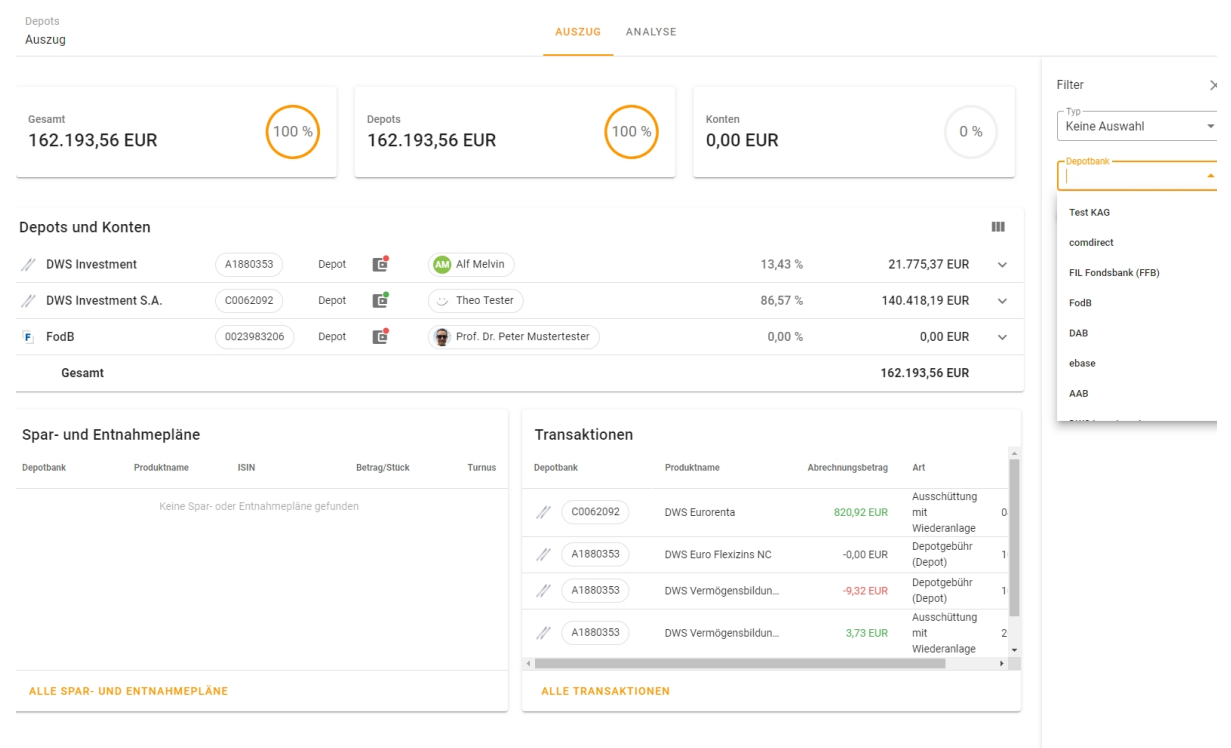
Depots
Auszug

AUSZUG ANALYSE

Gesamt
162.193,56 EUR
100 %

Depots
162.193,56 EUR
100 %

Konten
0,00 EUR
0 %

Depots und Konten

| | | | | | |
|---|---|---|---|---|---|
| DWS Investment | A1880353 | Depot | AM Alf Melvin | 13,43 % | 21.775,37 EUR |
| DWS Investment S.A. | C0062092 | Depot | Theo Tester | 86,57 % | 140.418,19 EUR |
| F FodB | 0023983206 | Depot | Prof. Dr. Peter Mustertester | 0,00 % | 0,00 EUR |
| Gesamt | | | | | 162.193,56 EUR |

Spar- und Entnahmepläne

| Depotbank | Produktname | ISIN | Betrag/Stück | Turnus |
|---|---|---|---|---|

Keine Spar- oder Entnahmepläne gefunden

ALLE SPAR- UND ENTNAHMEPLÄNE

Transaktionen

| Depotbank | Produktname | Abrechnungsbetrag | Art | |
|---|---|---|---|---|
| C0062092 | DWS Eurorenta | 820,92 EUR | Ausschüttung mit Wiederanlage | 0 |
| A1880353 | DWS Euro Flexizins NC | -0,00 EUR | Depotgebühr (Depot) | 1 |
| A1880353 | DWS Vermögensbildun... | -9,32 EUR | Depotgebühr (Depot) | 1 |
| A1880353 | DWS Vermögensbildun... | 3,73 EUR | Ausschüttung mit Wiederanlage | 2 |

ALLE TRANSAKTIONEN

Filter
Typ
Keine Auswahl
Depotbank
Test KAG
comdirect
FIL Fondsbank (FFB)
FodB
DAB
ebase
AAB
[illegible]